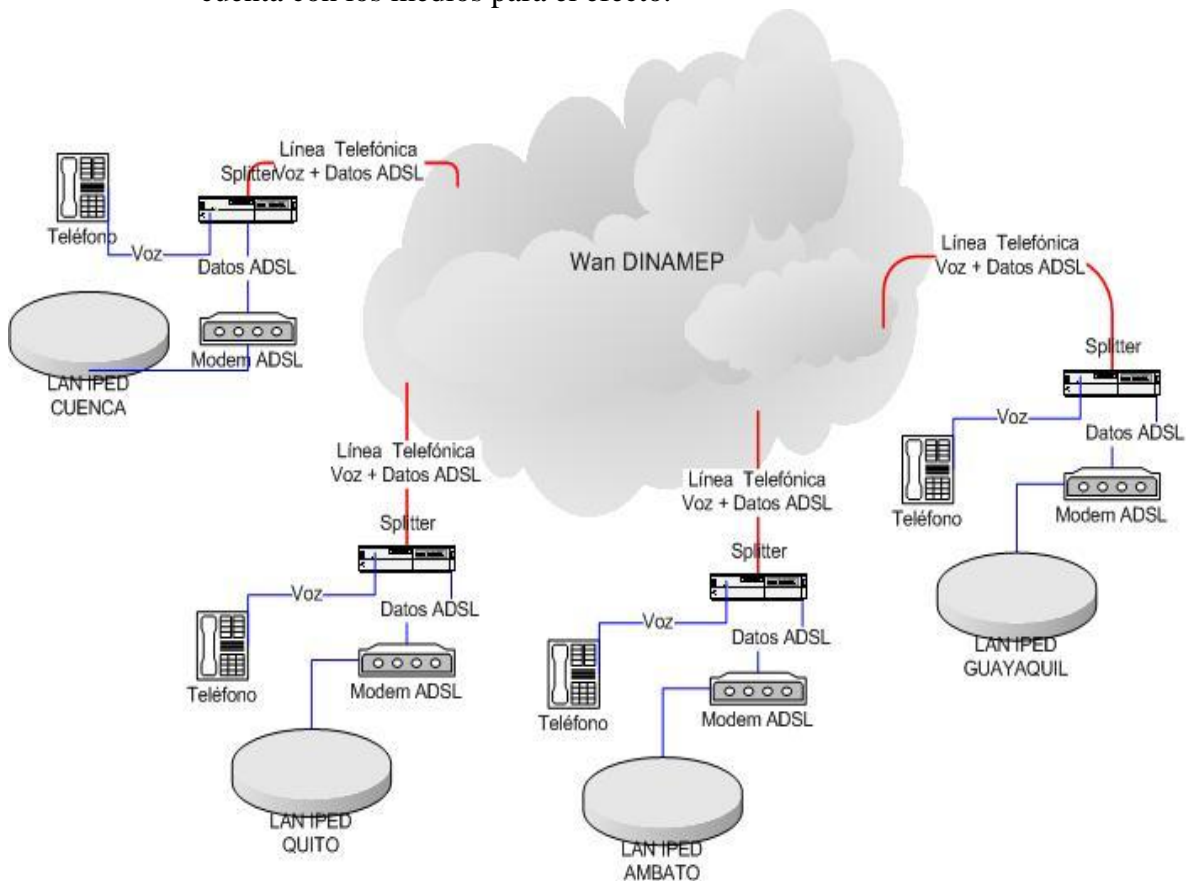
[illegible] con los medios para el efecto.

Línea Telefónica
Splitter Voz + Datos ADSL
Teléfono
Voz
Datos ADSL
Modem ADSL
LAN IPED CUENCA

Wan DINAMEP

Línea Telefónica
Voz + Datos ADSL
Splitter
Voz
Datos ADSL
Teléfono
Modem ADSL
LAN IPED GUAYAQUIL

Línea Telefónica
Voz + Datos ADSL
Splitter
Voz
Datos ADSL
Teléfono
Modem ADSL
LAN IPED QUITO

Línea Telefónica
Voz + Datos ADSL
Splitter
Voz
Datos ADSL
Teléfono
Modem ADSL
LAN IPED AMBATO